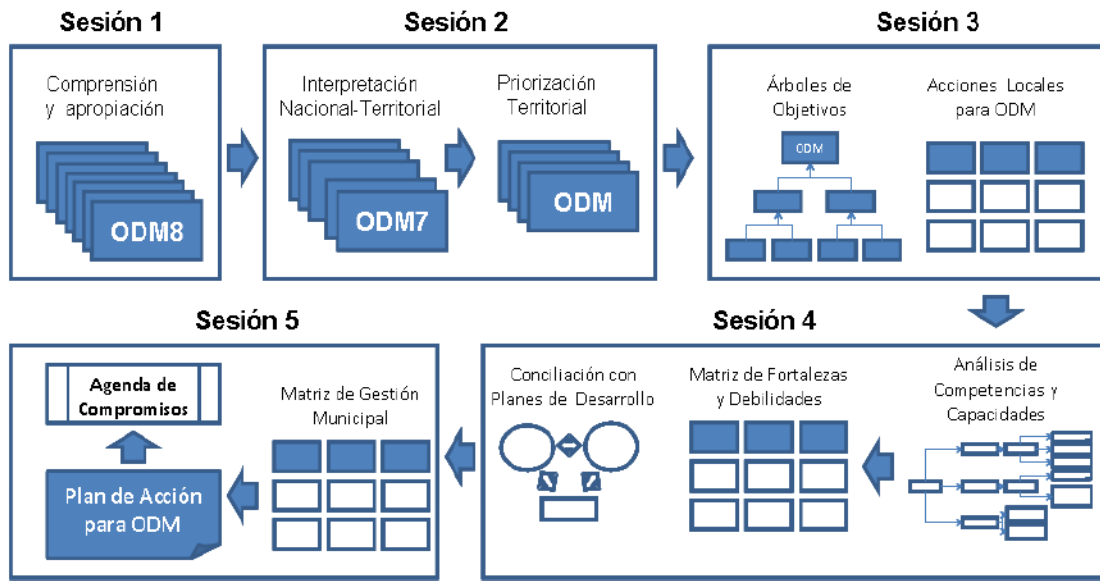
Sesión 1

Comprensión y apropiación

ODM8

Sesión 2

Interpretación Nacional-Territorial

ODM7

Priorización Territorial

ODM

Sesión 3

Árboles de Objetivos

ODM

Acciones Locales para ODM

Sesión 5

Agenda de Compromisos

Plan de Acción para ODM

Matriz de Gestión Municipal

Sesión 4

Conciliación con Planes de Desarrollo

Matriz de Fortalezas y Debilidades

Análisis de Competencias y Capacidades